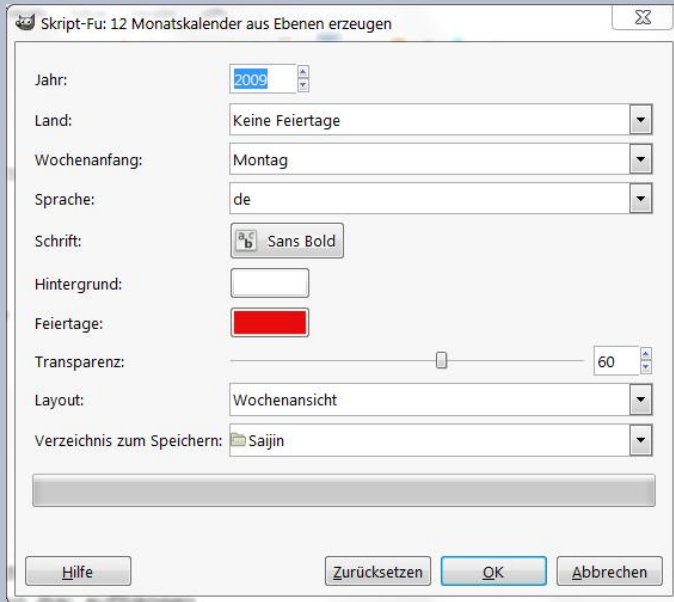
Skript-Fu: 12 Monatskalender aus Ebenen erzeugen

Jahr: 2009

Land: Keine Feiertage

Wochenanfang: Montag

Sprache: de

Schrift: Sans Bold

Hintergrund:

Feiertage:

Transparenz: 60

Layout: Wochenansicht

Verzeichnis zum Speichern: Saijin

Hilfe

Zurücksetzen

OK

Abbrechen